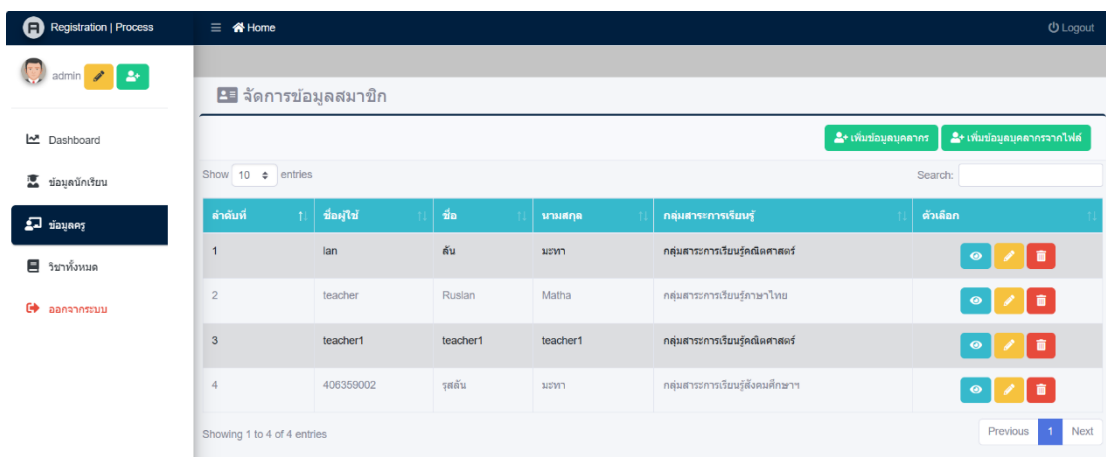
Registration | Process

Home

Logout

admin

Dashboard

ข้อมูลนักเรียน

ข้อมูลครู

วิชาทั้งหมด

ออกจากระบบ

จัดการข้อมูลสมาชิก

เพิ่มข้อมูลบุคลากร

เพิ่มข้อมูลบุคลากรจากไฟล์

Show 10 entries

Search:

| ลำดับที่ | ชื่อผู้ใช้ | ชื่อ | นามสกุล | กลุ่มสาระการเรียนรู้ | ตัวเลือก |
|---|---|---|---|---|---|
| 1 | lan | ลัน | มะทา | กลุ่มสาระการเรียนรู้คณิตศาสตร์ | |
| 2 | teacher | Ruslan | Matha | กลุ่มสาระการเรียนรู้ภาษาไทย | |
| 3 | teacher1 | teacher1 | teacher1 | กลุ่มสาระการเรียนรู้คณิตศาสตร์ | |
| 4 | 406359002 | รุสลัน | มะทา | กลุ่มสาระการเรียนรู้สังคมศึกษาฯ | |

Showing 1 to 4 of 4 entries

Previous 1 Next